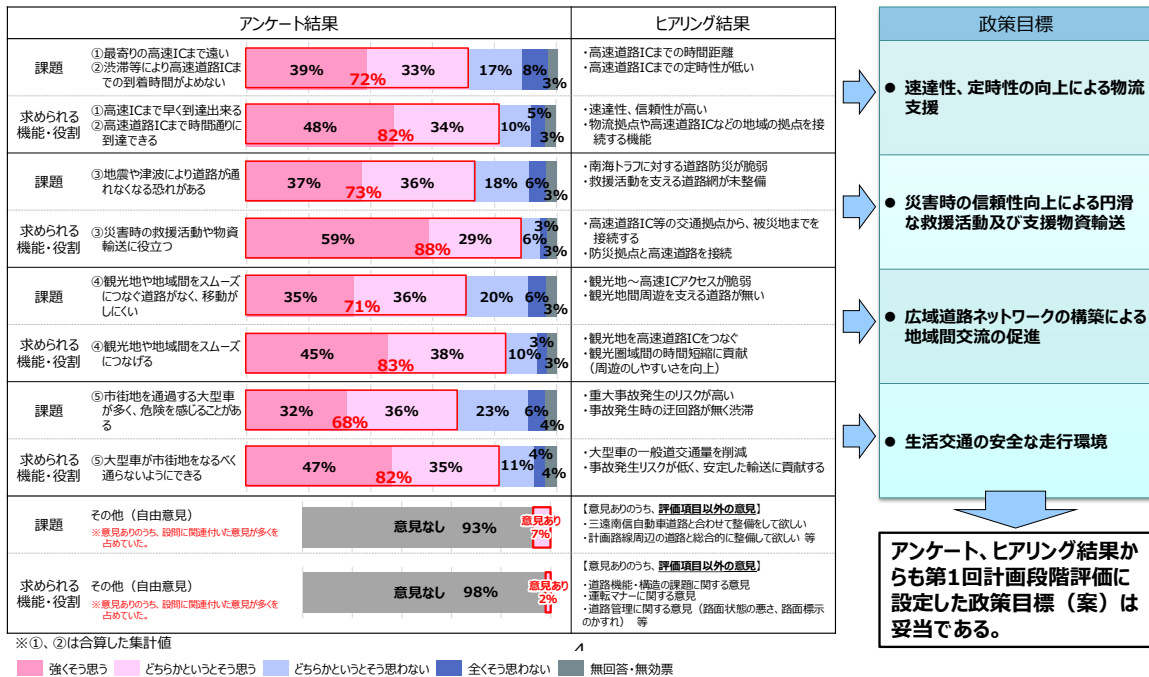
| | | アンケート結果 | ヒアリング結果 |
|---|---|---|---|
| 課題 | ①最寄りの高速ICまで遠い ②渋滞等により高速道路ICまでの到着時間がよめない | 39% 33% 72% 17% 8% 3% | ・高速道路ICまでの時間距離 ・高速道路ICまでの定時性が低い |
| 求められる機能・役割 | ①高速ICまで早く到達出来る ②高速道路ICまで時間通りに到達できる | 48% 34% 82% 10% 5% 3% | ・速達性、信頼性が高い ・物流拠点や高速道路ICなどの地域の拠点を接続する機能 |
| 課題 | ③地震や津波により道路が通れなくなる恐れがある | 37% 36% 73% 18% 6% 3% | ・南海トラフに対する道路防災が脆弱 ・救援活動を支える道路網が未整備 |
| 求められる機能・役割 | ③災害時の救援活動や物資輸送に役立つ | 59% 29% 88% 6% 3% 3% | ・高速道路IC等の交通拠点から、被災地までを接続する ・防災拠点と高速道路を接続 |
| 課題 | ④観光地や地域間をスムーズにつなぐ道路がなく、移動がしにくい | 35% 36% 71% 20% 6% 3% | ・観光地～高速ICアクセスが脆弱 ・観光地間周遊を支える道路が無い |
| 求められる機能・役割 | ④観光地や地域間をスムーズにつなげる | 45% 38% 83% 10% 3% 3% | ・観光地を高速道路ICをつなぐ ・観光圏域間の時間短縮に貢献（周遊のしやすさを向上） |
| 課題 | ⑤市街地を通過する大型車が多く、危険を感じることがある | 32% 36% 68% 23% 6% 4% | ・重大事故発生のリスクが高い ・事故発生時の迂回路が無く渋滞 |
| 求められる機能・役割 | ⑤大型車が市街地をなるべく通らないようにできる | 47% 35% 82% 11% 4% 4% | ・大型車の一般道交通量を削減 ・事故発生リスクが低く、安定した輸送に貢献する |
| 課題 | その他（自由意見） ※意見ありのうち、設問に関連付いた意見が多く占めていた。 | 意見なし 93% 意見あり 7% | 【意見ありのうち、評価項目以外の意見】 ・三遠南信自動車道路と合わせて整備をして欲しい ・計画路線周辺の道路と総合的に整備して欲しい 等 |
| 求められる機能・役割 | その他（自由意見） ※意見ありのうち、設問に関連付いた意見が多く占めていた。 | 意見なし 98% 意見あり 2% | 【意見ありのうち、評価項目以外の意見】 ・道路機能・構造の課題に関する意見 ・運転マナーに関する意見 ・道路管理に関する意見（路面状態の悪さ、路面標示のかすれ） 等 |

※①、②は合算した集計値

強くそう思う　どちらかというとそう思う　どちらかというとそう思わない　全くそう思わない　無回答・無効票

4

政策目標

● 速達性、定時性の向上による物流支援

● 災害時の信頼性向上による円滑な救援活動及び支援物資輸送

● 広域道路ネットワークの構築による地域間交流の促進

● 生活交通の安全な走行環境

アンケート、ヒアリング結果からも第1回計画段階評価に設定した政策目標（案）は妥当である。